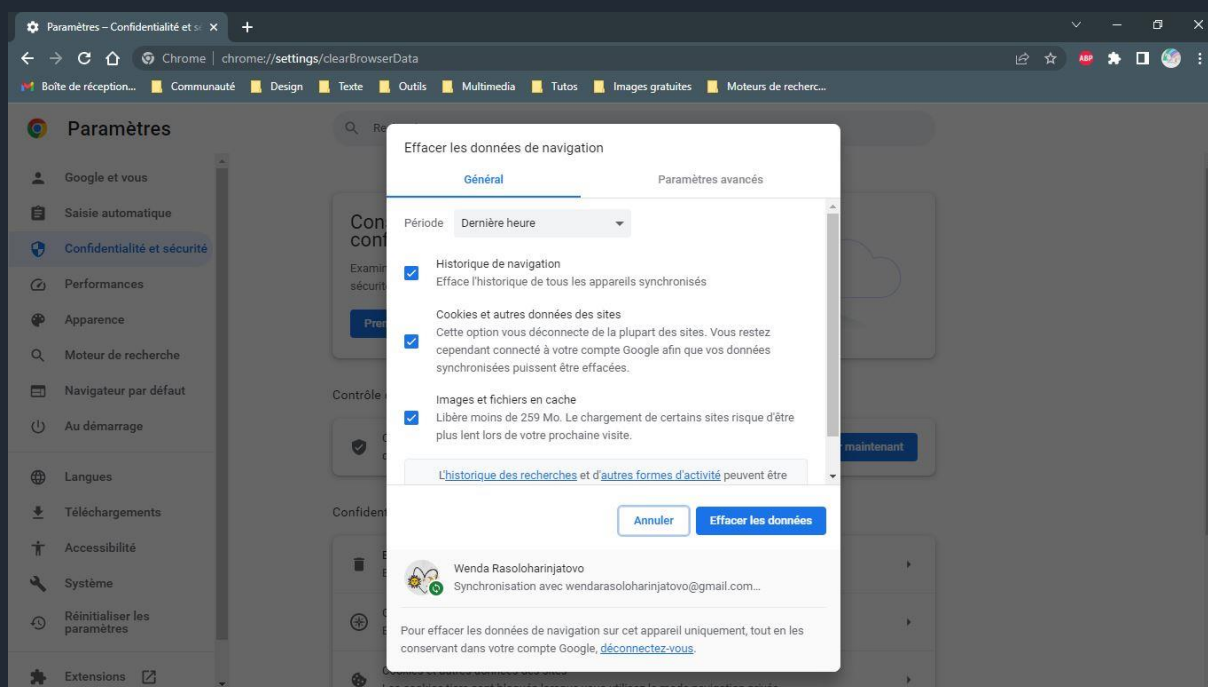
Paramètres – Confidentialité et s

Chrome | chrome://settings/clearBrowserData

Boîte de réception... Communauté Design Texte Outils Multimedia Tutos Images gratuites Moteurs de recherc...

Paramètres

Google et vous
Saisie automatique
Confidentialité et sécurité
Performances
Apparence
Moteur de recherche
Navigateur par défaut
Au démarrage
Langues
Téléchargements
Accessibilité
Système
Réinitialiser les paramètres
Extensions

Con
conf
Examin
sécurit
Pre
Contrôle
maintenant
Confident

Effacer les données de navigation

Général
Paramètres avancés

Période Dernière heure

Historique de navigation
Efface l'historique de tous les appareils synchronisés

Cookies et autres données des sites
Cette option vous déconnecte de la plupart des sites. Vous restez cependant connecté à votre compte Google afin que vos données synchronisées puissent être effacées.

Images et fichiers en cache
Libère moins de 259 Mo. Le chargement de certains sites risque d'être plus lent lors de votre prochaine visite.

L'historique des recherches et d'autres formes d'activité peuvent être

Annuler
Effacer les données

Wenda Rasoloharinjatovo
Synchronisation avec wendarasoloharinjatovo@gmail.com...

Pour effacer les données de navigation sur cet appareil uniquement, tout en les conservant dans votre compte Google, déconnectez-vous.

Cookies et autres données des sites